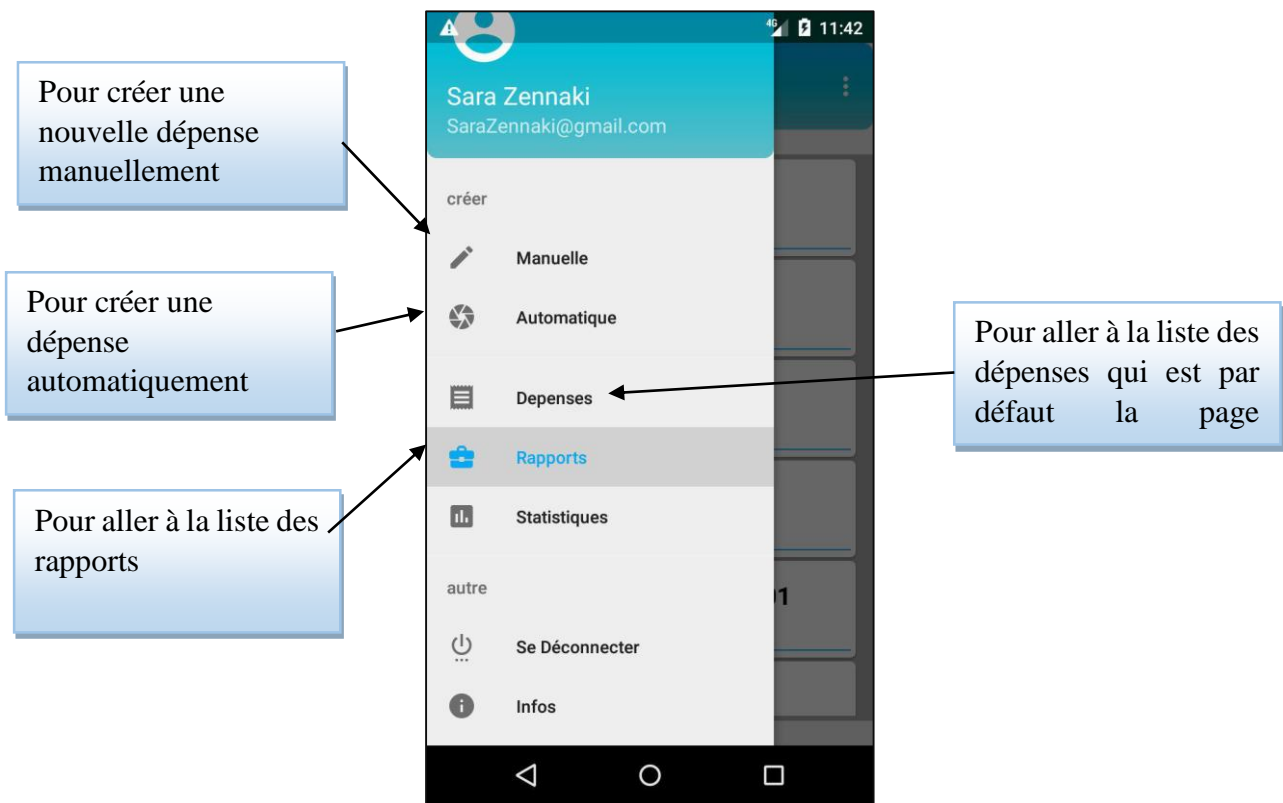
Pour créer une nouvelle dépense manuellement

Pour créer une dépense automatiquement

Pour aller à la liste des rapports

4G 11:42

Sara Zennaki
SaraZennaki@gmail.com

créer

Manuelle

Automatique

Depenses

Rapports

Statistiques

autre

Se Déconnecter

Infos

1

Pour aller à la liste des dépenses qui est par défaut la page